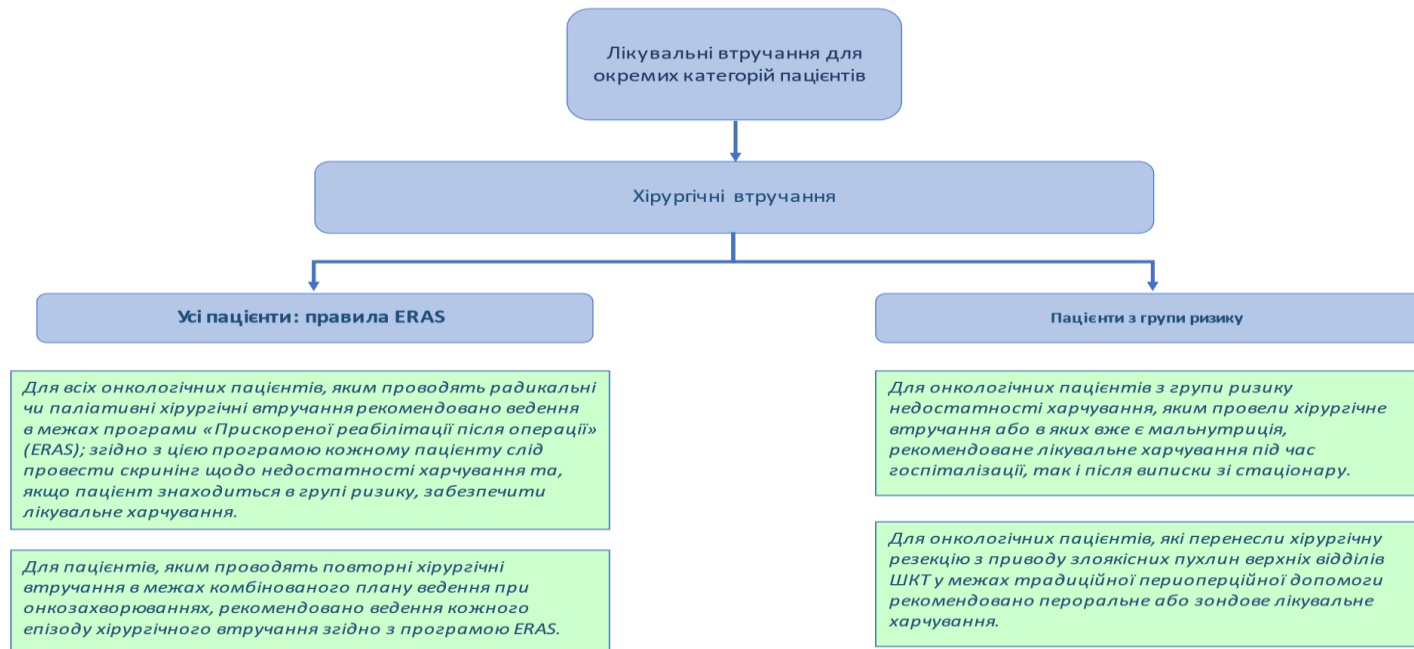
Лікувальні втручання для окремих категорій пацієнтів

Хірургічні втручання

Усі пацієнти: правила ERAS

Для всіх онкологічних пацієнтів, яким проводять радикальні чи паліативні хірургічні втручання рекомендовано ведення в межах програми «Прискореної реабілітації після операції» (ERAS); згідно з цією програмою кожному пацієнту слід провести скринінг щодо недостатності харчування та, якщо пацієнт знаходиться в групі ризику, забезпечити лікувальне харчування.

Для пацієнтів, яким проводять повторні хірургічні втручання в межах комбінованого плану ведення при онкозахворюваннях, рекомендовано ведення кожного епізоду хірургічного втручання згідно з програмою ERAS.

Пацієнти з групи ризику

Для онкологічних пацієнтів з групи ризику недостатності харчування, яким провели хірургічне втручання або в яких вже є мальнутриція, рекомендоване лікувальне харчування під час госпіталізації, так і після виписки зі стаціонару.

Для онкологічних пацієнтів, які перенесли хірургічну резекцію з приводу злоякісних пухлин верхніх відділів ШКТ у межах традиційної периоперційної допомоги рекомендовано пероральне або зондове лікувальне харчування.